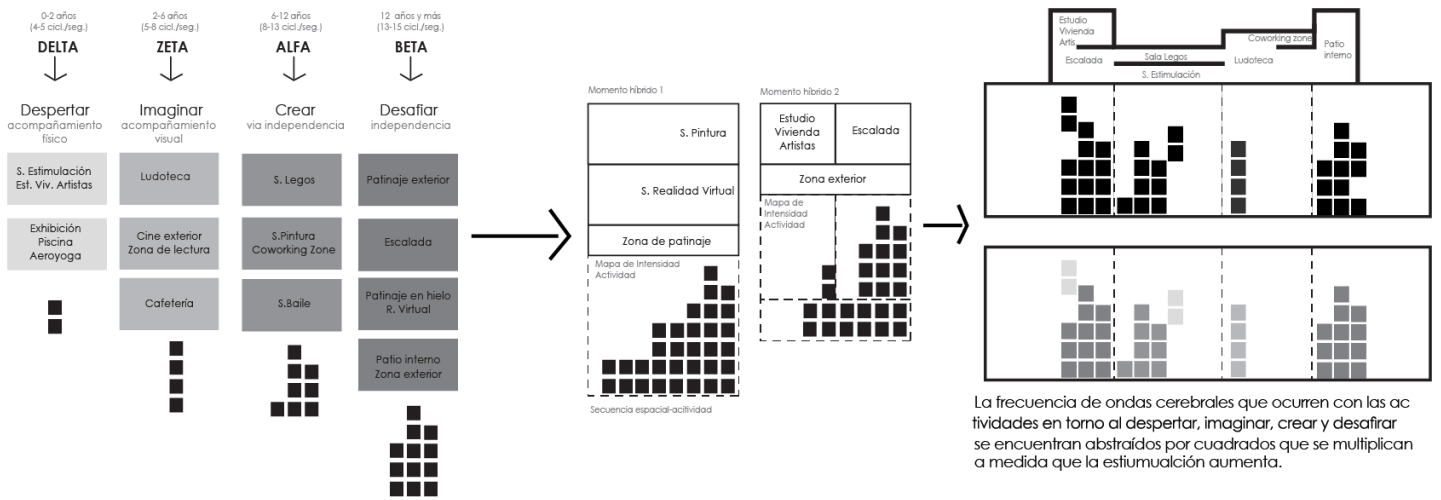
0-2 años
(4-5 cicl./seg.)
DELTA

Despertar
acompañamiento físico

S. Estimulación
Est. Viv. Artistas

Exhibición
Piscina
Aeroyoga

2-6 años
(5-8 cicl./seg.)
ZETA

Imaginar
acompañamiento visual

Ludoteca

Cine exterior
Zona de lectura

Cafetería

6-12 años
(8-13 cicl./seg.)
ALFA

Crear
via independencia

S. Legos

S.Pintura
Coworking Zone

S.Baile

12 años y más
(13-15 cicl./seg.)
BETA

Desafiar
independencia

Patinaje exterior

Escalada

Patinaje en hielo
R. Virtual

Patio interno
Zona exterior

Momento híbrido 1

S. Pintura

S. Realidad Virtual

Zona de patinaje

Mapa de Intensidad
Actividad

Secuencia espacial-acitividad

Momento híbrido 2

Estudio
Vivienda
Artistas

Escalada

Zona exterior

Mapa de
Intensidad
Actividad

Estudio
Vivienda
Artis

Sala Legos

Coworking zone

Patio
interno

Escalada

S. Estimulación

Ludoteca

La frecuencia de ondas cerebrales que ocurren con las actividades en torno al despertar, imaginar, crear y desafirar se encuentran abstraídos por cuadrados que se multiplican a medida que la estiumualción aumenta.